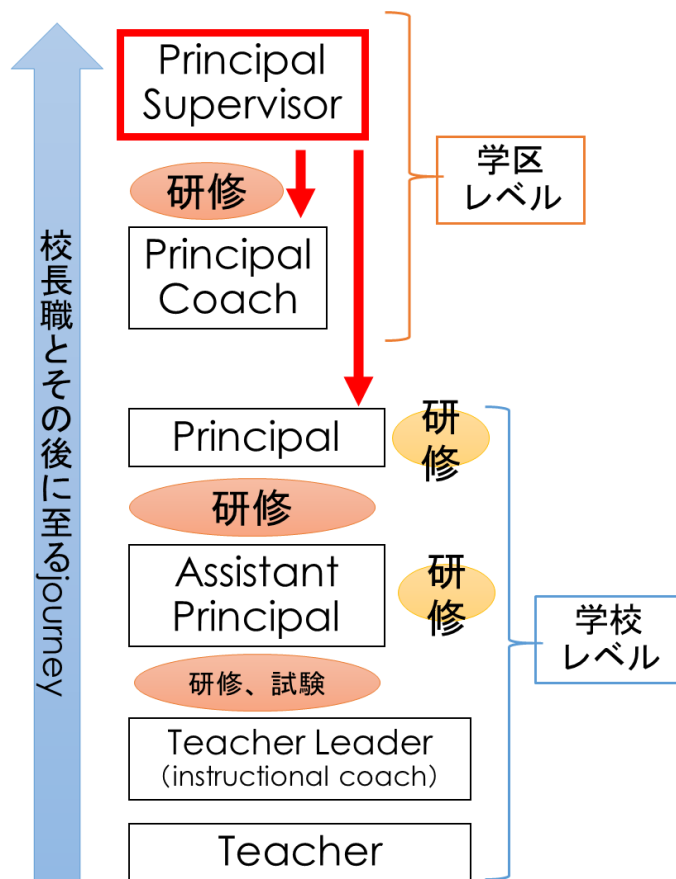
校長職とその後に至るjourney

Principal Supervisor

研修

Principal Coach

学区レベル

Principal

研修

研修

Assistant Principal

研修

研修、試験

Teacher Leader
(instructional coach)

Teacher

学校レベル